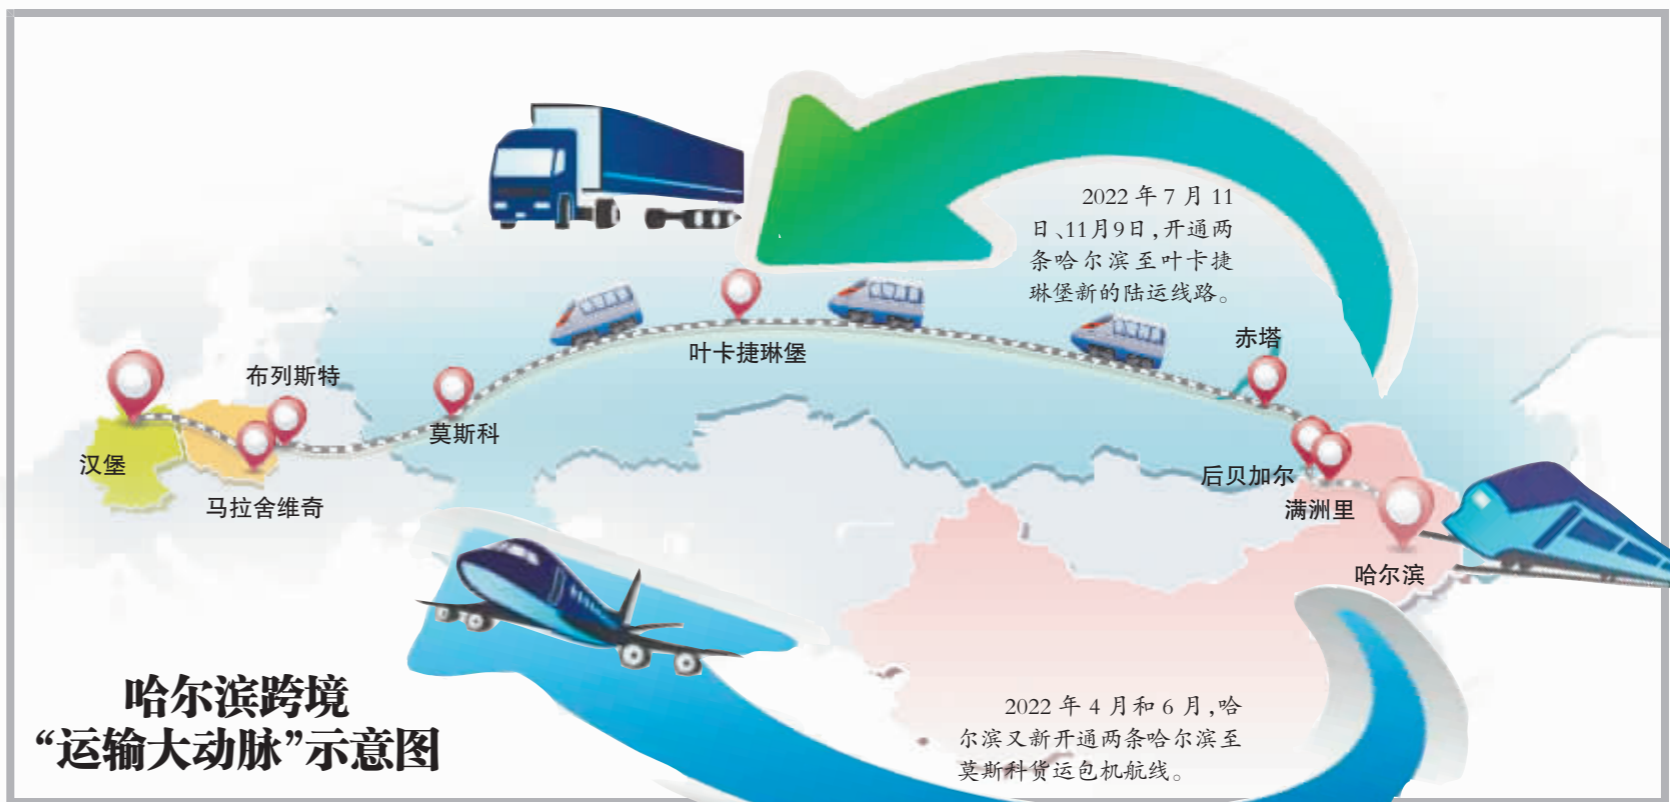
2022 年 7 月 11 日、11月9日，开通两条哈尔滨至叶卡捷琳堡新的陆运线路。

布列斯特

叶卡捷琳堡

赤塔

莫斯科

汉堡

马拉舍维奇

后贝加尔

满洲里

哈尔滨

哈尔滨跨境
“运输大动脉”示意图

2022 年 4 月和 6 月，哈尔滨又新开通两条哈尔滨至莫斯科货运包机航线。